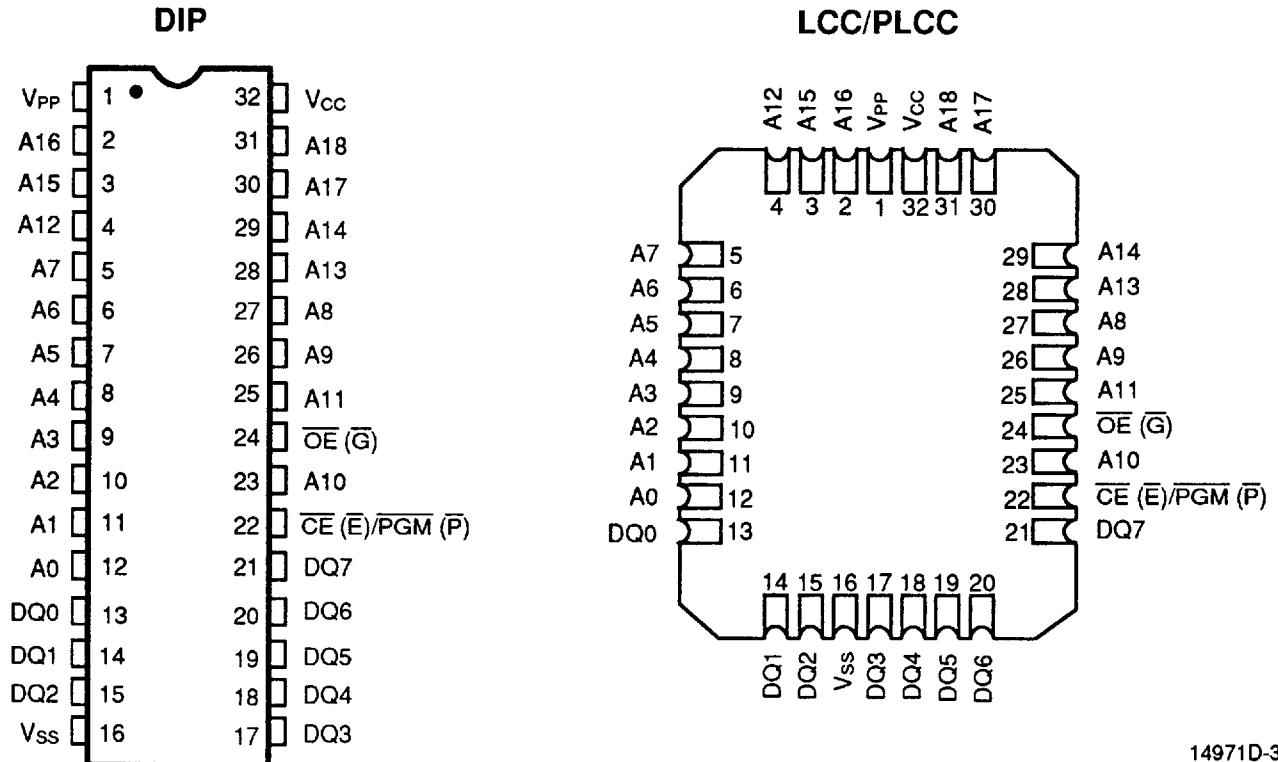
DIP

LCC/PLCC

$V_{PP}$ 1
A16 2
A15 3
A12 4
A7 5
A6 6
A5 7
A4 8
A3 9
A2 10
A1 11
A0 12
DQ0 13
DQ1 14
DQ2 15
$V_{SS}$ 16

32 $V_{CC}$
31 A18
30 A17
29 A14
28 A13
27 A8
26 A9
25 A11
24 $\overline{OE}$ $(\overline{G})$
23 A10
22 $\overline{CE}$ $(\overline{E})$/$\overline{PGM}$ $(\overline{P})$
21 DQ7
20 DQ6
19 DQ5
18 DQ4
17 DQ3

A12 A15 A16 $V_{PP}$ $V_{CC}$ A18 A17
4 3 2 1 32 31 30

A7 5
A6 6
A5 7
A4 8
A3 9
A2 10
A1 11
A0 12
DQ0 13

29 A14
28 A13
27 A8
26 A9
25 A11
24 $\overline{OE}$ $(\overline{G})$
23 A10
22 $\overline{CE}$ $(\overline{E})$/$\overline{PGM}$ $(\overline{P})$
21 DQ7

14 15 16 17 18 19 20
DQ1 DQ2 $V_{SS}$ DQ3 DQ4 DQ5 DQ6

14971D-3